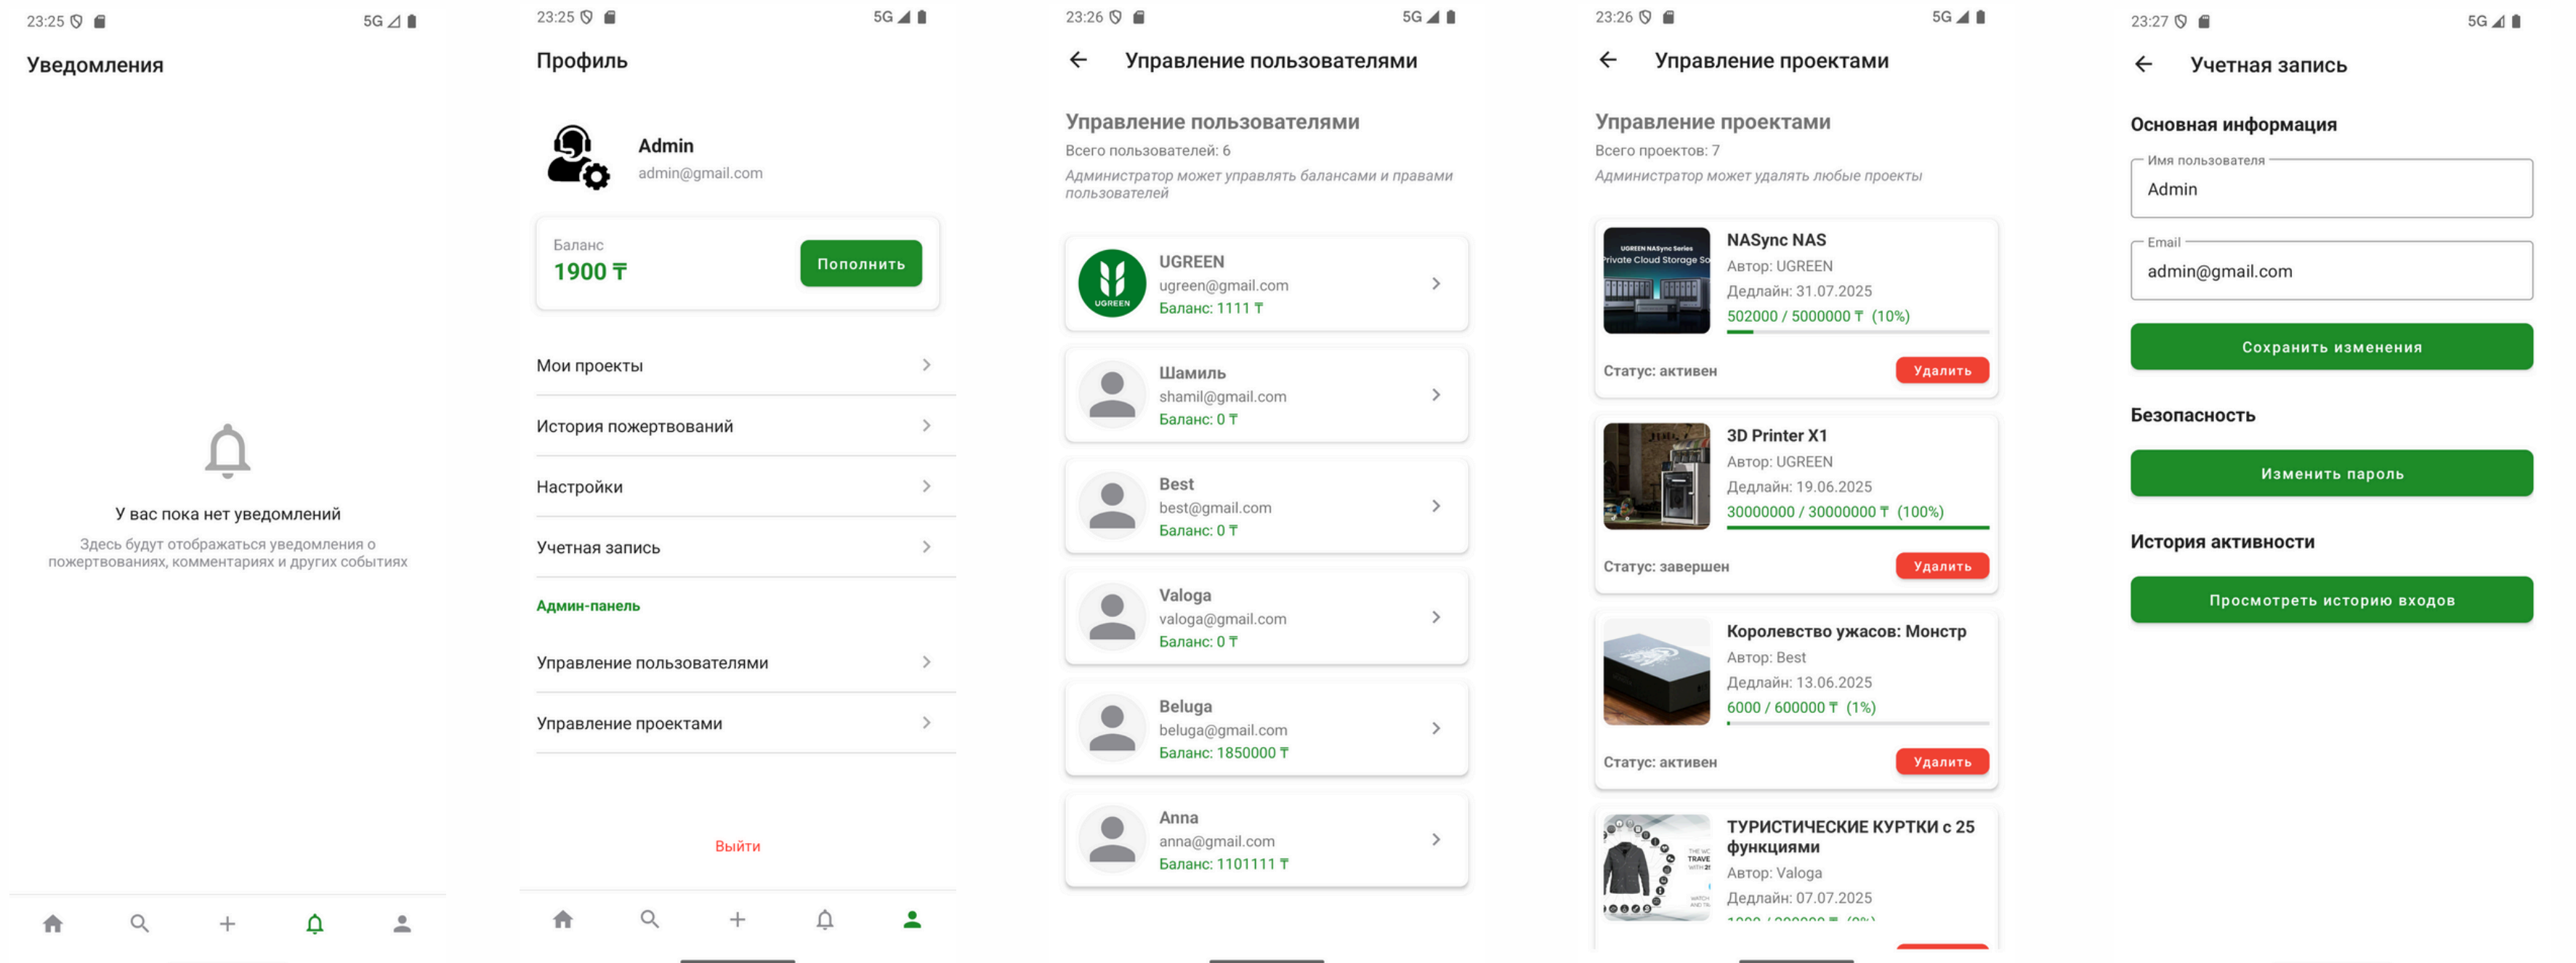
23:25 5G

Уведомления

У вас пока нет уведомлений

Здесь будут отображаться уведомления о пожертвованиях, комментариях и других событиях

23:25 5G

Профиль

Admin
admin@gmail.com

Баланс
1900 ₸
Пополнить

Мои проекты

История пожертвований

Настройки

Учетная запись

Админ-панель

Управление пользователями

Управление проектами

Выйти

23:26 5G

Управление пользователями

Управление пользователями
Всего пользователей: 6
Администратор может управлять балансами и правами пользователей

UGREEN
ugreen@gmail.com
Баланс: 1111 ₸

Шамиль
shamil@gmail.com
Баланс: 0 ₸

Best
best@gmail.com
Баланс: 0 ₸

Valoga
valoga@gmail.com
Баланс: 0 ₸

Beluga
beluga@gmail.com
Баланс: 1850000 ₸

Anna
anna@gmail.com
Баланс: 1101111 ₸

23:26 5G

Управление проектами

Управление проектами
Всего проектов: 7
Администратор может удалять любые проекты

NASync NAS
Автор: UGREEN
Дедлайн: 31.07.2025
502000 / 5000000 ₸ (10%)
Статус: активен
Удалить

3D Printer X1
Автор: UGREEN
Дедлайн: 19.06.2025
30000000 / 30000000 ₸ (100%)
Статус: завершен
Удалить

Королевство ужасов: Монстр
Автор: Best
Дедлайн: 13.06.2025
6000 / 600000 ₸ (1%)
Статус: активен
Удалить

ТУРИСТИЧЕСКИЕ КУРТКИ с 25 функциями
Автор: Valoga
Дедлайн: 07.07.2025
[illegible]

23:27 5G

Учетная запись

Основная информация

Имя пользователя
Admin

Email
admin@gmail.com

Сохранить изменения

Безопасность

Изменить пароль

История активности

Просмотреть историю входов